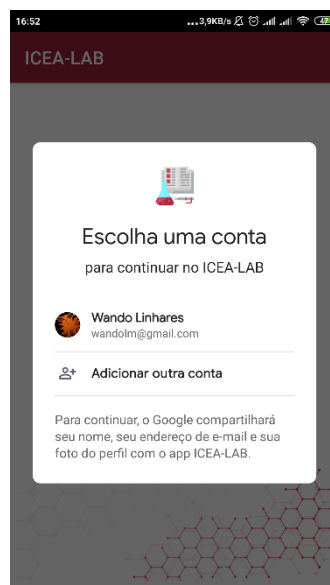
16:52 ...3,9KB/s

ICEA-LAB

Escolha uma conta

para continuar no ICEA-LAB

Wando Linhares
wandolm@gmail.com

Adicionar outra conta

Para continuar, o Google compartilhará seu nome, seu endereço de e-mail e sua foto do perfil com o app ICEA-LAB.